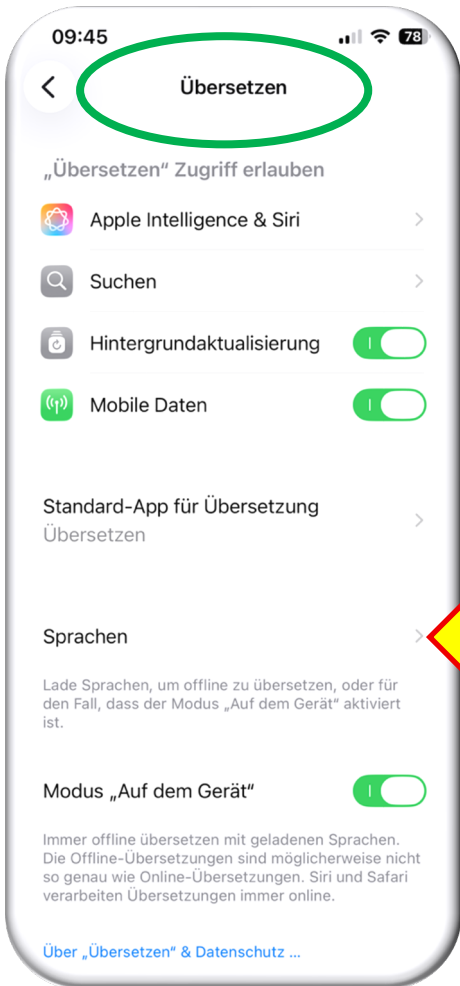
09:45

78

Übersetzen

„Übersetzen" Zugriff erlauben

Apple Intelligence & Siri

Suchen

Hintergrundaktualisierung

Mobile Daten

Standard-App für Übersetzung
Übersetzen

Sprachen

Lade Sprachen, um offline zu übersetzen, oder für den Fall, dass der Modus „Auf dem Gerät" aktiviert ist.

Modus „Auf dem Gerät"

Immer offline übersetzen mit geladenen Sprachen. Die Offline-Übersetzungen sind möglicherweise nicht so genau wie Online-Übersetzungen. Siri und Safari verarbeiten Übersetzungen immer online.

Über „Übersetzen" & Datenschutz ...